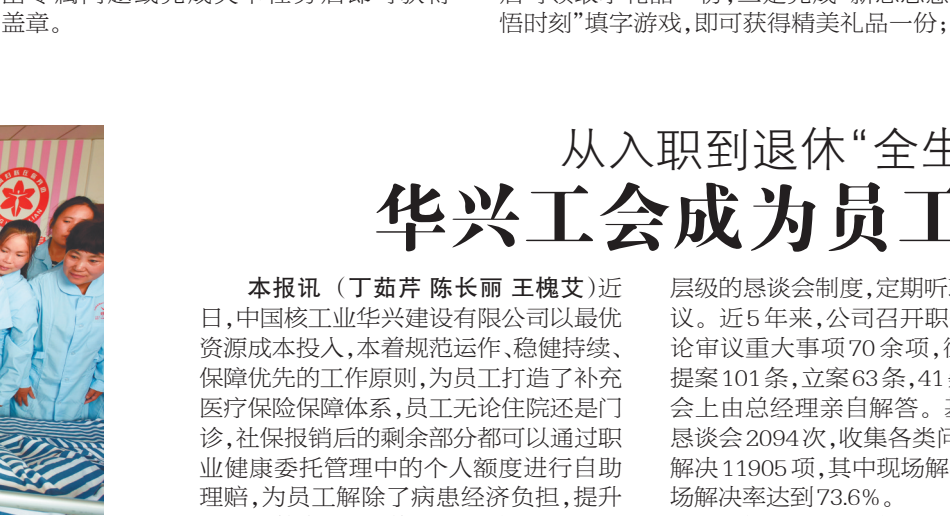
盖章。

悟时刻"填字游戏,即可获得精美礼品一份;

从入职到退休"全生

华兴工会成为员工

本报讯 (丁茹芹 陈长丽 王槐艾)近日,中国核工业华兴建设有限公司以最优资源成本投入,本着规范运作、稳健持续、保障优先的工作原则,为员工打造了补充医疗保险保障体系,员工无论住院还是门诊,社保报销后的剩余部分都可以通过职业健康委托管理中的个人额度进行自助理赔,为员工解除了病患经济负担,提升

层级的恳谈会制度,定期听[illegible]议。近5年来,公司召开职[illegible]论审议重大事项70余项,征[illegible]提案101条,立案63条,41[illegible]会上由总经理亲自解答。基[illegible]恳谈会2094次,收集各类问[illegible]解决11905项,其中现场解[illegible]场解决率达到73.6%。